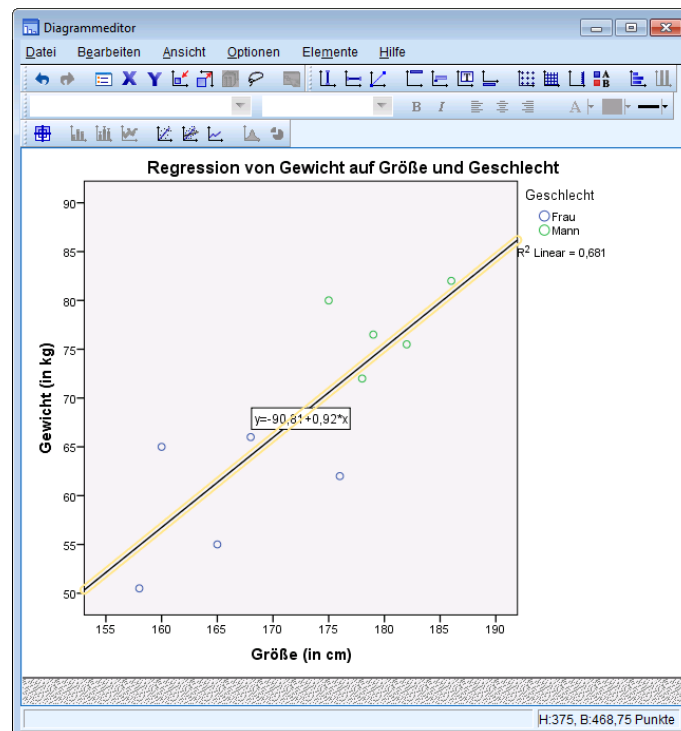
Diagrammeditor

Datei Bearbeiten Ansicht Optionen Elemente Hilfe

B I

Regression von Gewicht auf Größe und Geschlecht

Geschlecht
Frau
Mann

$R^2$ Linear = 0,681

y=-90,81+0,92*x

Gewicht (in kg)

90
85
80
75
70
65
60
55
50

155 160 165 170 175 180 185 190

Größe (in cm)

H:375, B:468,75 Punkte